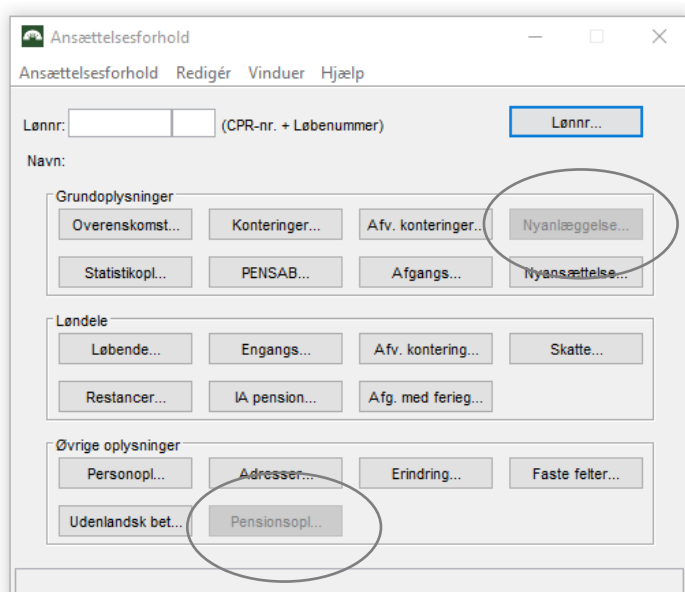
Ansættelsesforhold

Ansættelsesforhold Redigér Vinduer Hjælp

Lønnr: (CPR-nr. + Løbenummer) Lønnr...

Navn:

Grundoplysninger

Overenskomst... Konteringer... Afv. konteringer... Nyanlæggelse...

Statistikopl... PENSAB... Afgangs... Nyansættelse...

Løndele

Løbende... Engangs... Afv. kontering... Skatte...

Restancer... IA pension... Afg. med ferieg...

Øvrige oplysninger

Personopl... Adresser... Erindring... Faste felter...

Udenlandsk bet... Pensionsopl...